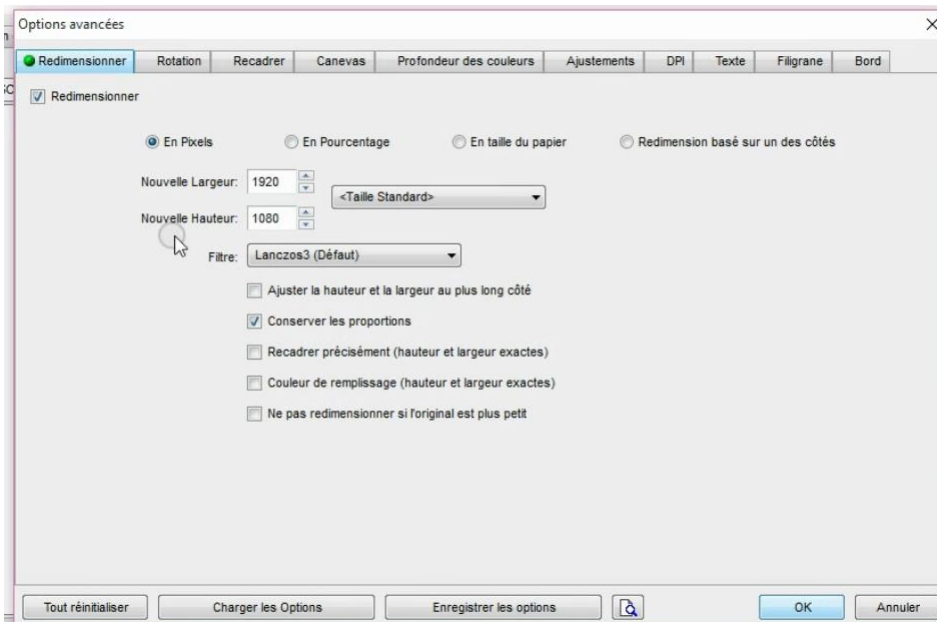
Options avancées

Redimensionner | Rotation | Recadrer | Canevas | Profondeur des couleurs | Ajustements | DPI | Texte | Filigrane | Bord

Redimensionner

En Pixels
En Pourcentage
En taille du papier
Redimension basé sur un des côtés

Nouvelle Largeur: 1920
<Taille Standard>
Nouvelle Hauteur: 1080

Filtre: Lanczos3 (Défaut)

Ajuster la hauteur et la largeur au plus long côté
Conserver les proportions
Recadrer précisément (hauteur et largeur exactes)
Couleur de remplissage (hauteur et largeur exactes)
Ne pas redimensionner si l'original est plus petit

Tout réinitialiser
Charger les Options
Enregistrer les options
OK
Annuler